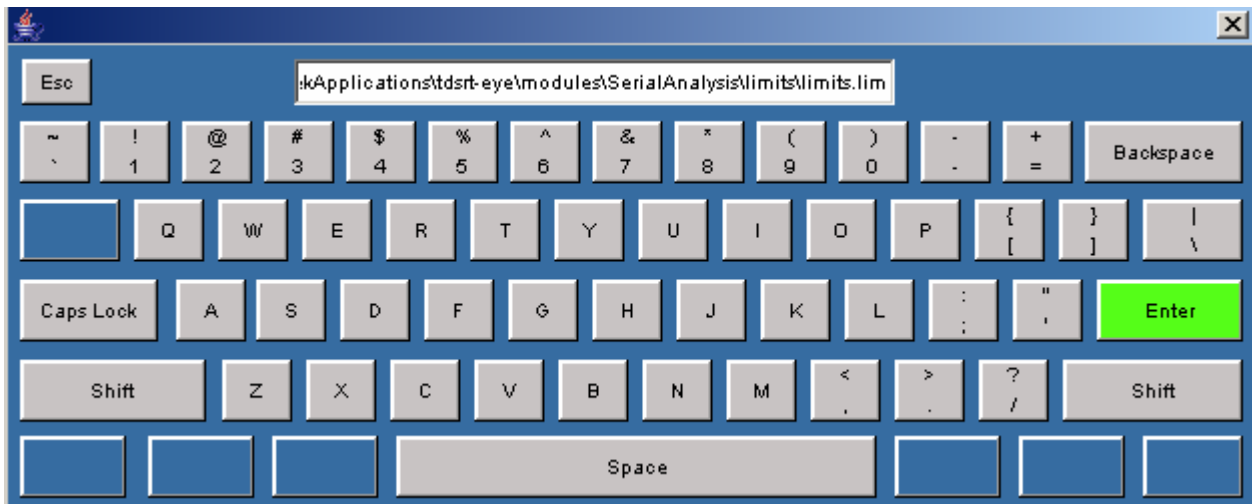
X

Esc

:kApplications\tdsrt-eye\modules\SerialAnalysis\limits\limits.lim

~
`

!
1

@
2

#
3

$
4

%
5

^
6

&
7

*
8

(
9

)
0

-
-

+
=

Backspace

Q W E R T Y U I O P

{
[

}
]

|
\

Caps Lock

A S D F G H J K L

:
;

"
'

Enter

Shift

Z X C V B N M

<
,

>
.

?
/

Shift

Space